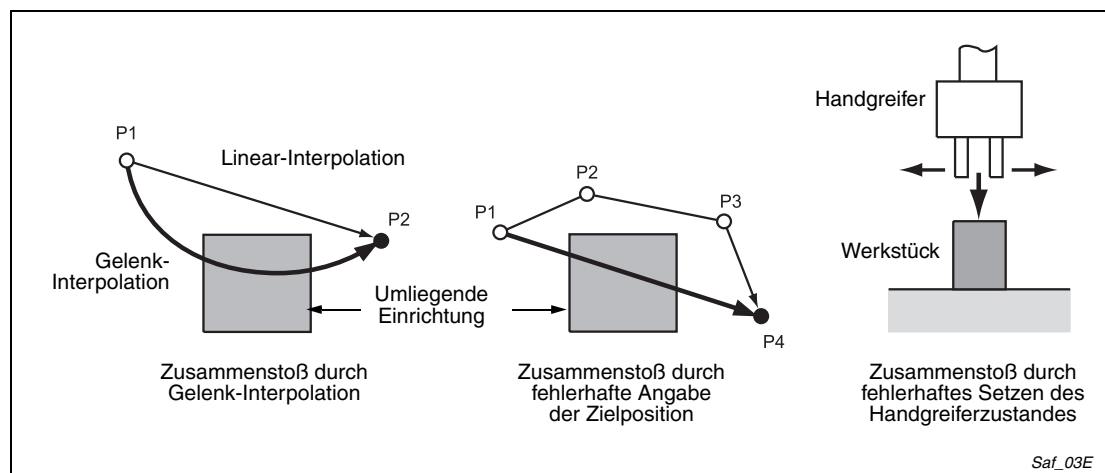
P1

Linear-Interpolation

P2

Gelenk-Interpolation

Umliegende Einrichtung

Zusammenstoß durch Gelenk-Interpolation

P1

P2

P3

P4

Zusammenstoß durch fehlerhafte Angabe der Zielposition

Handgreifer

Werkstück

Zusammenstoß durch fehlerhaftes Setzen des Handgreiferzustandes

Saf_03E